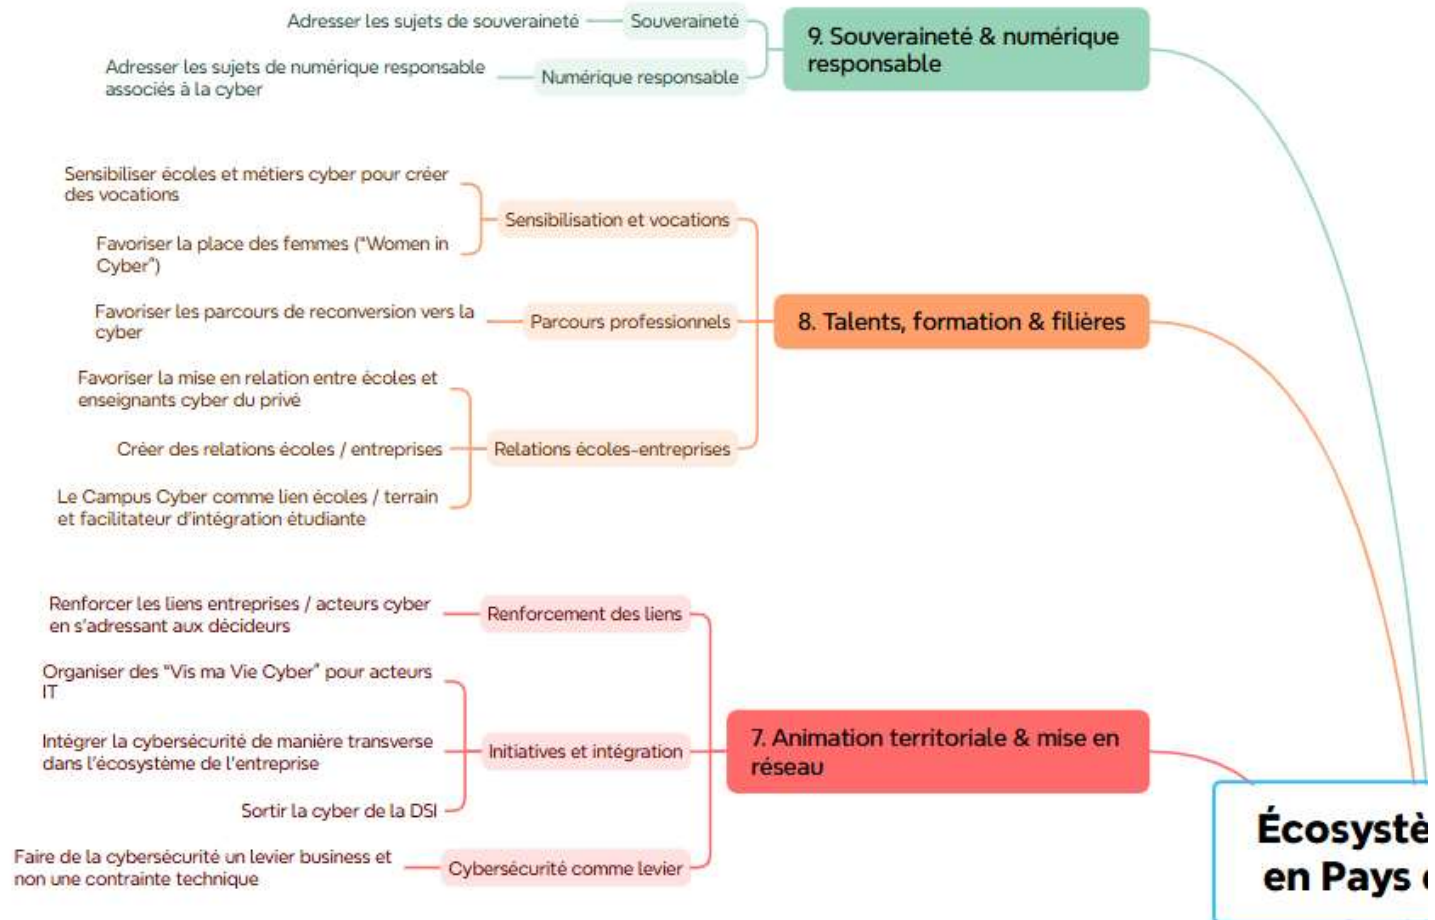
9. Souveraineté & numérique responsable

Souveraineté

Adresser les sujets de souveraineté

Numérique responsable

Adresser les sujets de numérique responsable associés à la cyber

8. Talents, formation & filières

Sensibilisation et vocations

Sensibiliser écoles et métiers cyber pour créer des vocations

Favoriser la place des femmes ("Women in Cyber")

Parcours professionnels

Favoriser les parcours de reconversion vers la cyber

Relations écoles-entreprises

Favoriser la mise en relation entre écoles et enseignants cyber du privé

Créer des relations écoles / entreprises

Le Campus Cyber comme lien écoles / terrain et facilitateur d'intégration étudiante

7. Animation territoriale & mise en réseau

Renforcement des liens

Renforcer les liens entreprises / acteurs cyber en s'adressant aux décideurs

Initiatives et intégration

Organiser des "Vis ma Vie Cyber" pour acteurs IT

Intégrer la cybersécurité de manière transverse dans l'écosystème de l'entreprise

Sortir la cyber de la DSI

Cybersécurité comme levier

Faire de la cybersécurité un levier business et non une contrainte technique

Écosystè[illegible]
en Pays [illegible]